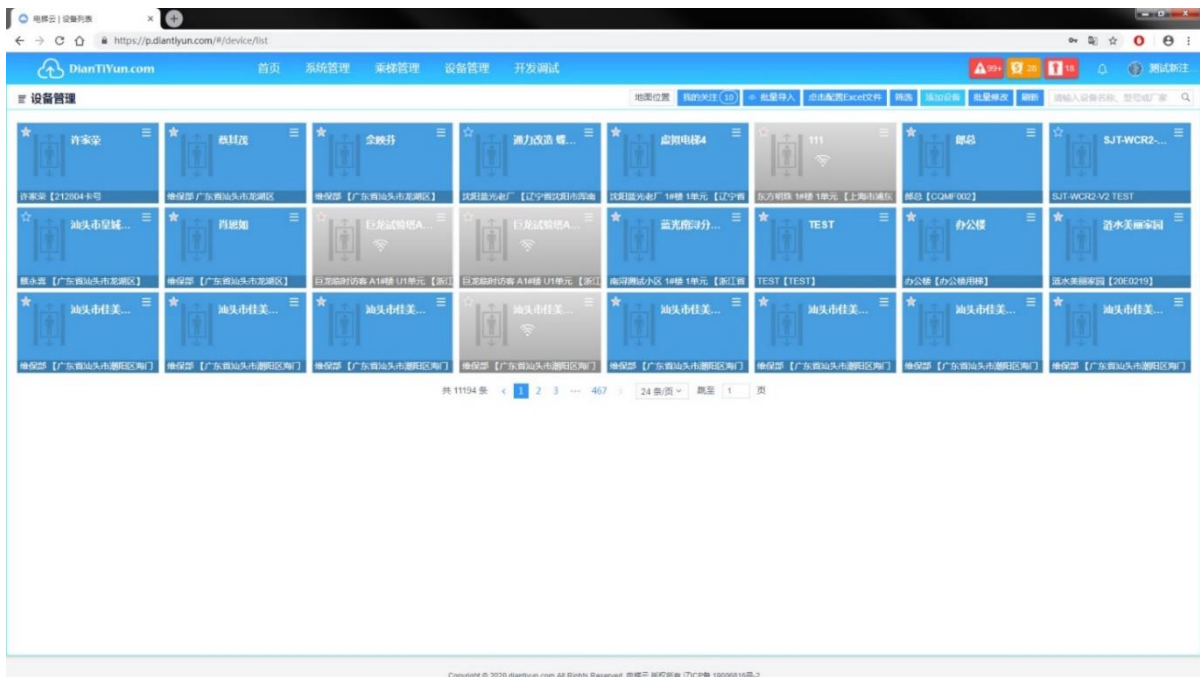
电梯云 | 设备列表

https://p.diantiyun.com/#/device/list

DianTiYun.com

首页 系统管理 乘梯管理 设备管理 开发调试

99+ 28 18 测试新注

设备管理

地图位置 我的关注(10) 批量导入 点击配置Excel文件 筛选 添加设备 批量修改 刷新 请输入设备名称、型号或厂家

许家荣
许家荣【212804卡号

蔡其茂
维保部 广东省汕头市龙湖区

佘映丹
维保部【广东省汕头市龙湖区】

通力改造 螺...
沈阳蓝光老厂【辽宁省沈阳市浑南

虚拟电梯4
沈阳蓝光老厂 1#楼 1单元【辽宁省

111
东方明珠 1#楼 1单元【上海市浦东

郎总
郎总【CQMF002】

SJT-WCR2-...
SJT-WCR2-V2 TEST

汕头市星城...
蔡永强【广东省汕头市龙湖区】

肖丽如
维保部【广东省汕头市龙湖区】

巨龙试验梯A...
巨龙临时访客 A1#楼 U1单元【浙江

巨龙试验梯A...
巨龙临时访客 A1#楼 U1单元【浙江

蓝光南浔分...
南浔测试小区 1#楼 1单元【浙江省

TEST
TEST【TEST】

办公楼
办公楼【办公楼用梯】

浩水美丽家园
浩水美丽家园【20E0219】

汕头市佳美...
维保部【广东省汕头市潮阳区海门

汕头市佳美...
维保部【广东省汕头市潮阳区海门

汕头市佳美...
维保部【广东省汕头市潮阳区海门

汕头市佳美...
维保部【广东省汕头市潮阳区海门

汕头市佳美...
维保部【广东省汕头市潮阳区海门

汕头市佳美...
维保部【广东省汕头市潮阳区海门

汕头市佳美...
维保部【广东省汕头市潮阳区海门

汕头市佳美...
维保部【广东省汕头市潮阳区海门

共 11194 条 < 1 2 3 ··· 467 > 24 条/页 跳至 1 页

Copyright © 2020 diantiyun.com All Rights Reserved 电梯云 版权所有 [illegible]